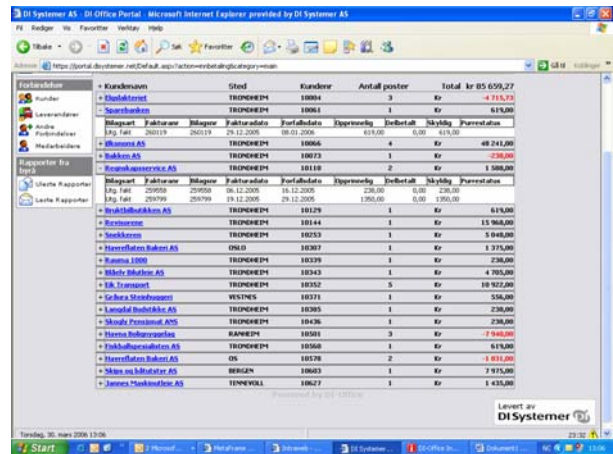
DI Systemer AS - DI Office Portal - Microsoft Internet Explorer provided by DI Systemer AS

Fil Rediger Vis Favoritter Verktøy Hjelp

Tilbake Søk Favoritter

Adresse https://portal.disystemer.net/Default.aspx?action=innbetalingcategory=main Gå til Koblinger

Forbindelser
Kunder
Leverandører
Andre Forbindelser
Medarbeidere

Rapporter fra byrå
Uleste Rapporter
Leste Rapporter

| | Kundenavn | Sted | Kundenr | Antall poster | | Total kr 85 659,27 |
|---|---|---|---|---|---|---|
| + | Dyplakteriet | TRONDHEIM | 10004 | 3 | Kr | -4 715,73 |
| - | Sparebanken | TRONDHEIM | 10061 | 1 | Kr | 619,00 |

| Bilagsart | Fakturanr | Bilagsnr | Fakturadato | Forfallsdato | Opprinnelig | Delbetalt | Skyldig | Purrestatus |
|---|---|---|---|---|---|---|---|---|
| Utg. fakt | 260119 | 260119 | 29.12.2005 | 08.01.2006 | 619,00 | 0,00 | 619,00 | |

| | Kundenavn | Sted | Kundenr | Antall poster | | Total |
|---|---|---|---|---|---|---|
| + | Økonomi AS | TRONDHEIM | 10066 | 4 | Kr | 48 241,00 |
| + | Bakken AS | TRONDHEIM | 10073 | 1 | Kr | -238,00 |
| - | Regnskapsservice AS | TRONDHEIM | 10110 | 2 | Kr | 1 588,00 |

| Bilagsart | Fakturanr | Bilagsnr | Fakturadato | Forfallsdato | Opprinnelig | Delbetalt | Skyldig | Purrestatus |
|---|---|---|---|---|---|---|---|---|
| Utg. fakt | 259958 | 259958 | 06.12.2005 | 16.12.2005 | 238,00 | 0,00 | 238,00 | |
| Utg. fakt | 259799 | 259799 | 19.12.2005 | 29.12.2005 | 1350,00 | 0,00 | 1350,00 | |

| | Kundenavn | Sted | Kundenr | Antall poster | | Total |
|---|---|---|---|---|---|---|
| + | Bruktbilbutikken AS | TRONDHEIM | 10129 | 1 | Kr | 619,00 |
| + | Revisorene | TRONDHEIM | 10144 | 1 | Kr | 15 968,00 |
| + | Snekkeren | TRONDHEIM | 10253 | 1 | Kr | 5 048,00 |
| + | Havreflaten Bakeri AS | OSLO | 10307 | 1 | Kr | 1 375,00 |
| + | Rauma 1000 | TRONDHEIM | 10339 | 1 | Kr | 238,00 |
| + | Bildelv Bilutleie AS | TRONDHEIM | 10343 | 1 | Kr | 4 785,00 |
| + | Ek Transport | TRONDHEIM | 10352 | 5 | Kr | 10 922,00 |
| + | Gelsura Steinhuggeri | VESTNES | 10371 | 1 | Kr | 556,00 |
| + | Langdal Budstikke AS | TRONDHEIM | 10385 | 1 | Kr | 238,00 |
| + | Skogly Pensjonat ANS | TRONDHEIM | 10436 | 1 | Kr | 238,00 |
| + | Hanna Boligbyggelag | RANHEIM | 10501 | 3 | Kr | -7 948,00 |
| + | Fiskballspesialisten AS | TRONDHEIM | 10568 | 1 | Kr | 619,00 |
| + | Havreflaten Bakeri AS | OS | 10578 | 2 | Kr | -1 031,00 |
| + | Skips og båtutstyr AS | BERGEN | 10603 | 1 | Kr | 7 975,00 |
| + | Jannes Maskinutleie AS | TENNEVOLL | 10627 | 1 | Kr | 1 435,00 |

Powered by DI Office

Levert av
DI Systemer

Torsdag, 30. mars 2006 13:06

Start | 2 Microsof... | MetaFrame ... | Intraweb - ... | DI Systemer ... | DI Office In... | Dokument1 ... | 23:32